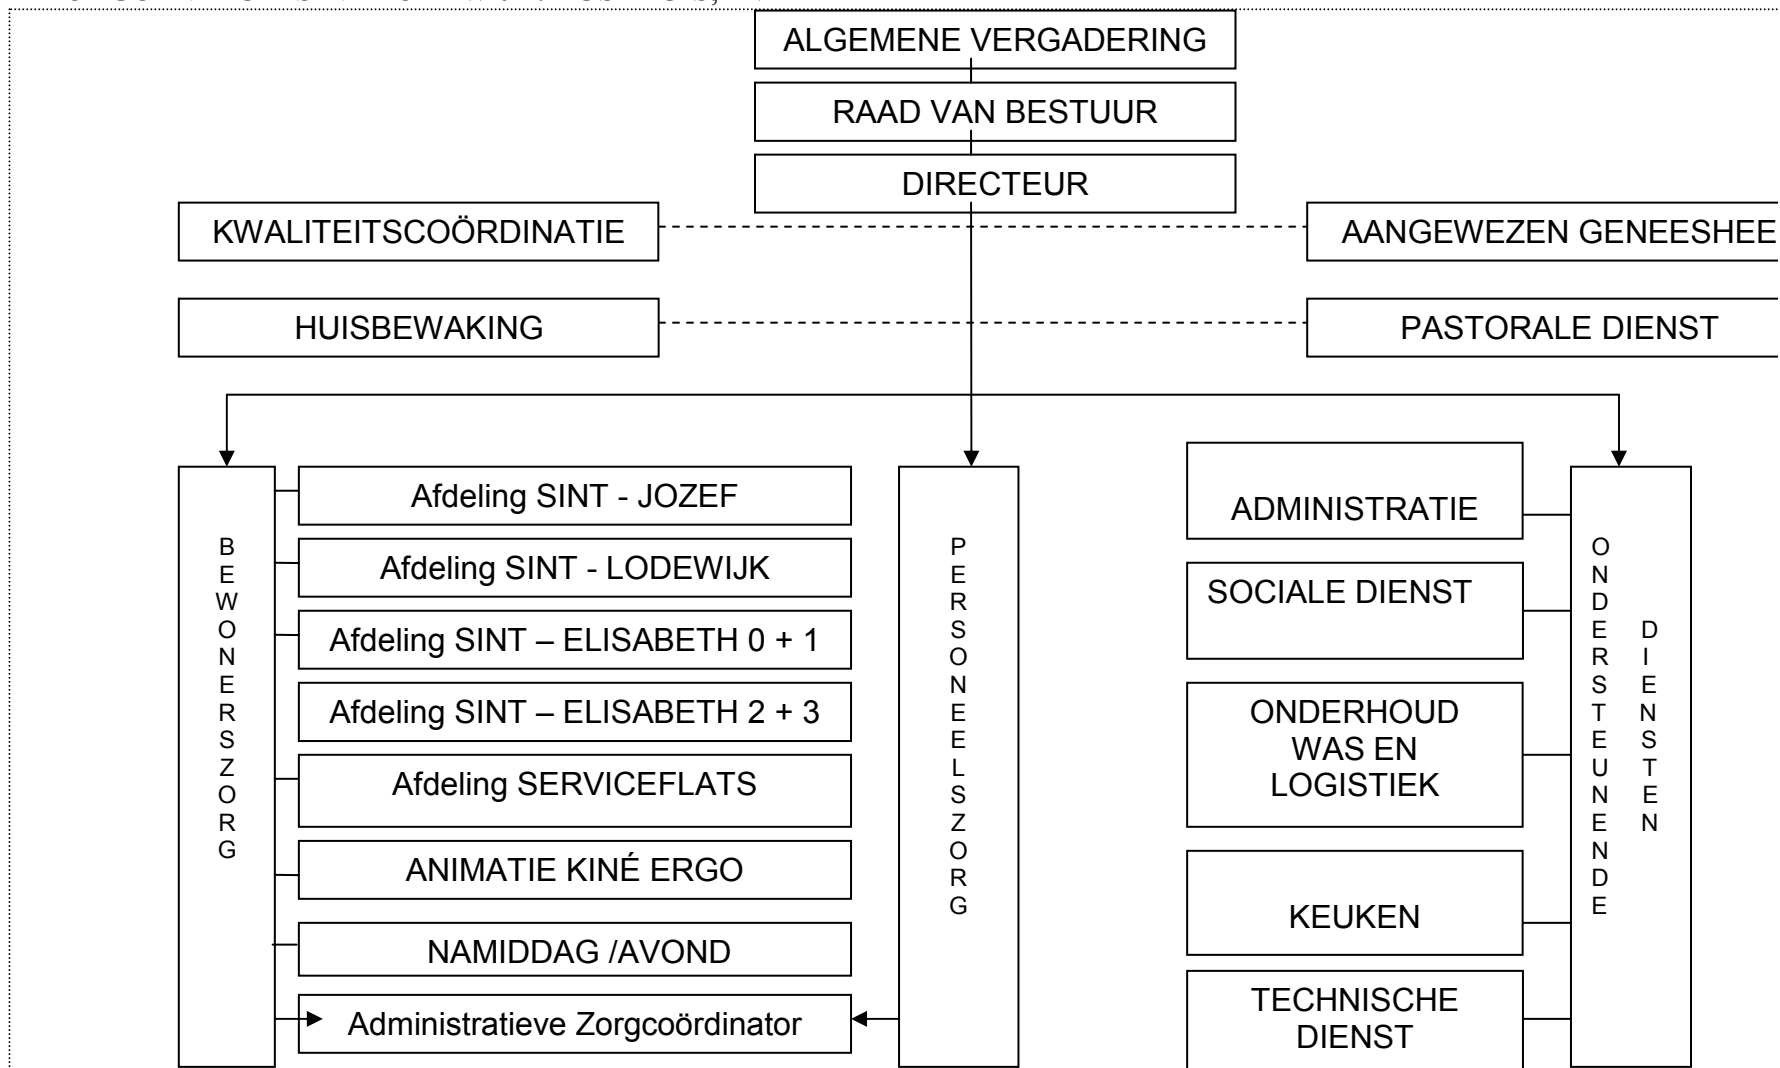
ALGEMENE VERGADERING

RAAD VAN BESTUUR

DIRECTEUR

KWALITEITSCOÖRDINATIE

AANGEWEZEN GENEESHEE

HUISBEWAKING

PASTORALE DIENST

BEWONERSZORG

Afdeling SINT - JOZEF

Afdeling SINT - LODEWIJK

Afdeling SINT – ELISABETH 0 + 1

Afdeling SINT – ELISABETH 2 + 3

Afdeling SERVICEFLATS

ANIMATIE KINÉ ERGO

NAMIDDAG /AVOND

Administratieve Zorgcoördinator

PERSONEELSZORG

ADMINISTRATIE

SOCIALE DIENST

ONDERHOUD WAS EN LOGISTIEK

KEUKEN

TECHNISCHE DIENST

ONDERSTEUNENDE DIENSTEN